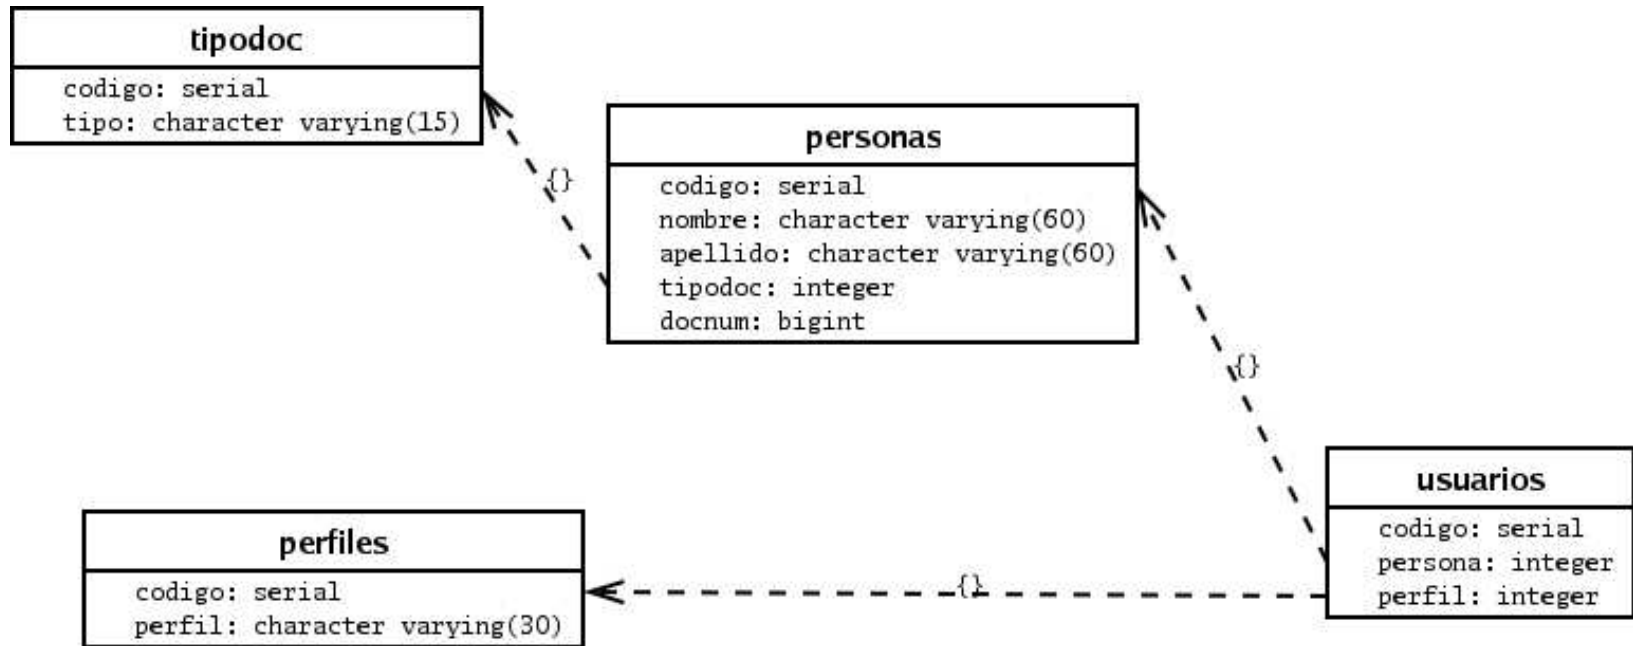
tipodoc
codigo: serial
tipo: character varying(15)

{}

personas
codigo: serial
nombre: character varying(60)
apellido: character varying(60)
tipodoc: integer
docnum: bigint

{}

usuarios
codigo: serial
persona: integer
perfil: integer

{}

perfiles
codigo: serial
perfil: character varying(30)